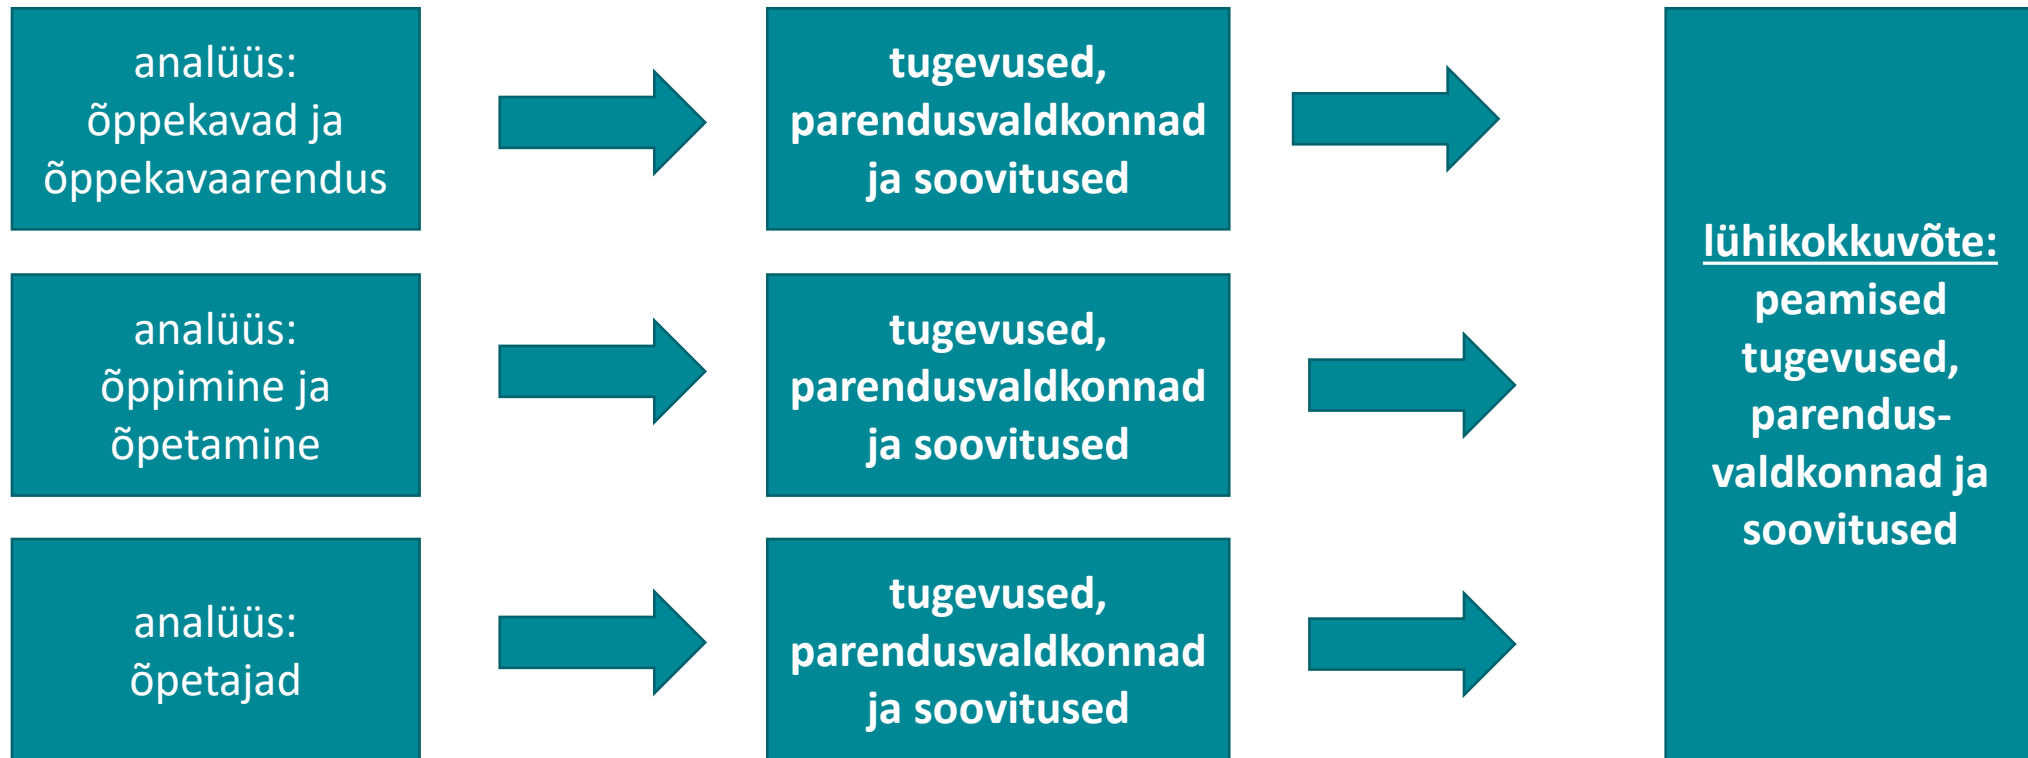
analüüs: õppekavad ja õppekavaarendus

tugevused, parendusvaldkonnad ja soovitused

analüüs: õppimine ja õpetamine

tugevused, parendusvaldkonnad ja soovitused

analüüs: õpetajad

tugevused, parendusvaldkonnad ja soovitused

lühikokkuvõte: peamised tugevused, parendusvaldkonnad ja soovitused